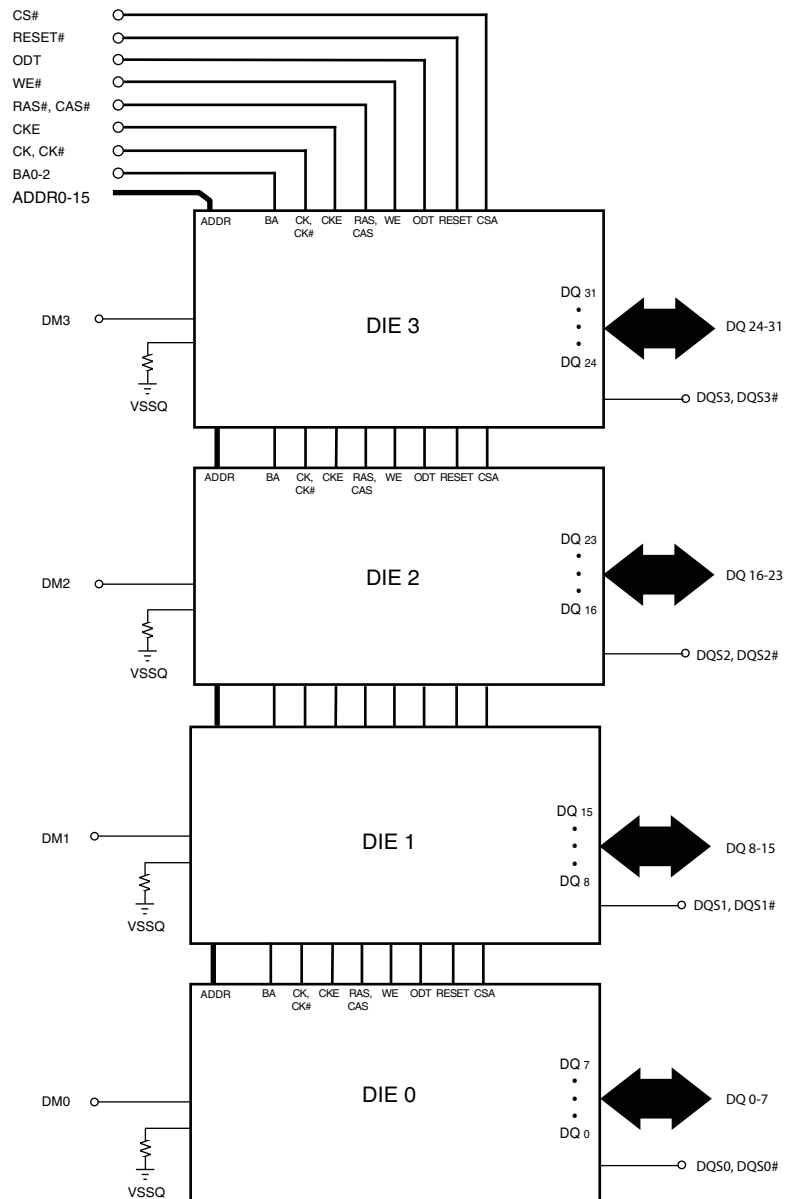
CS#
RESET#
ODT
WE#
RAS#, CAS#
CKE
CK, CK#
BA0-2
ADDR0-15

ADDR BA CK, CK# CKE RAS, CAS WE ODT RESET CSA

DM3
VSSQ
DIE 3
DQ 31
DQ 24
DQ 24-31
DQS3, DQS3#

ADDR BA CK, CK# CKE RAS, CAS WE ODT RESET CSA

DM2
VSSQ
DIE 2
DQ 23
DQ 16
DQ 16-23
DQS2, DQS2#

DM1
VSSQ
DIE 1
DQ 15
DQ 8
DQ 8-15
DQS1, DQS1#

ADDR BA CK, CK# CKE RAS, CAS WE ODT RESET CSA

DM0
VSSQ
DIE 0
DQ 7
DQ 0
DQ 0-7
DQS0, DQS0#